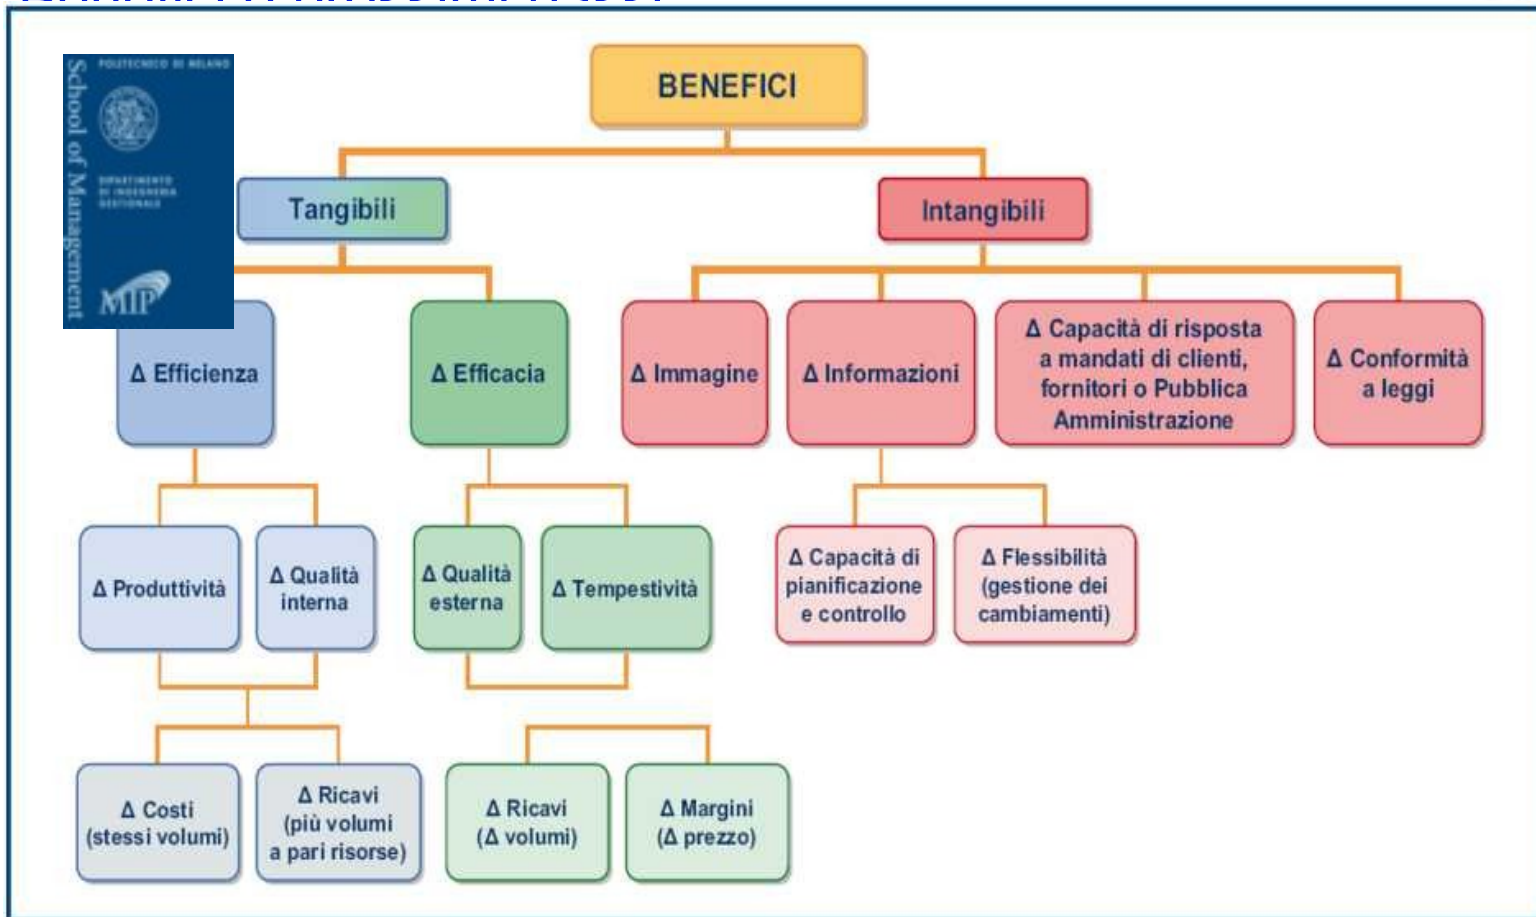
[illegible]

School of Management

POLITECNICO DI MILANO

DIPARTIMENTO DI INGEGNERIA GESTIONALE

MIP

BENEFICI

Tangibili

Intangibili

Δ Efficienza

Δ Efficacia

Δ Immagine

Δ Informazioni

Δ Capacità di risposta a mandati di clienti, fornitori o Pubblica Amministrazione

Δ Conformità a leggi

Δ Produttività

Δ Qualità interna

Δ Qualità esterna

Δ Tempestività

Δ Capacità di pianificazione e controllo

Δ Flessibilità (gestione dei cambiamenti)

Δ Costi (stessi volumi)

Δ Ricavi (più volumi a pari risorse)

Δ Ricavi (Δ volumi)

Δ Margini (Δ prezzo)